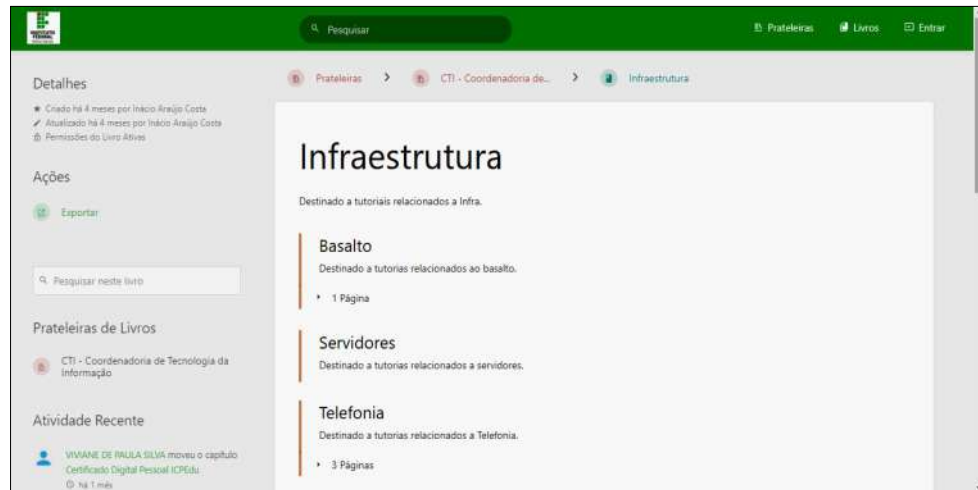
Pesquisar

Prateleiras
Livros
Entrar

Detalhes

Criado há 4 meses por Inácio Araújo Costa
Atualizado há 4 meses por Inácio Araújo Costa
Permissões do Livro Ativas

Ações

Exportar

Pesquisar neste livro

Prateleiras de Livros

CTI - Coordenadoria de Tecnologia da Informação

Atividade Recente

VIVIANE DE PAULA SILVA moveu o capítulo Certificado Digital Pessoal ICPEdu
há 1 mês

Prateleiras > CTI - Coordenadoria de... > Infraestrutura

Infraestrutura

Destinado a tutoriais relacionados a Infra.

Basalto

Destinado a tutorias relacionados ao basalto.

1 Página

Servidores

Destinado a tutorias relacionados a servidores.

Telefonia

Destinado a tutorias relacionados a Telefonia.

3 Páginas